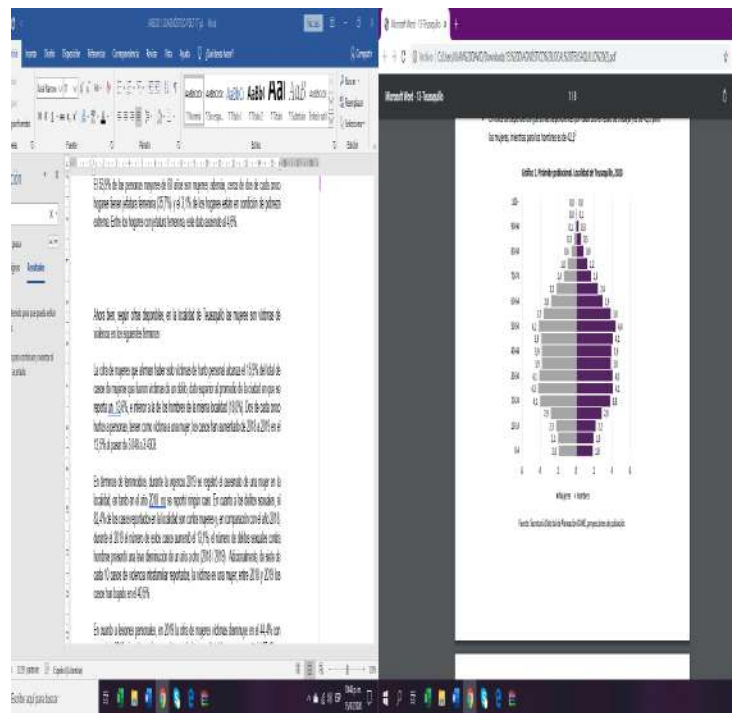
El 50,9% de las personas mayores de 60 años son mujeres; además, cerca de dos de cada cinco hogares tienen jefatura femenina (35,7%) y el 2,1% de los hogares están en condición de pobreza extrema. Entre los hogares con jefatura femenina, este dato asciende al 4,6%.

Ahora bien, según cifras disponibles, en la localidad de Teusaquillo las mujeres son víctimas de violencia en los siguientes términos:

La cifra de mujeres que afirman haber sido víctimas de hurto personal alcanza el 13,9% del total de casos de mujeres que fueron víctimas de un delito; dato superior al promedio de la ciudad en que se reporta un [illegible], e inferior a la de los hombres de la misma localidad (19,6%). Dos de cada cinco hurtos a personas, tienen como víctima a una mujer; los casos han aumentado de 2018 a 2019 en el 13,9% al pasar de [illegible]

En términos de feminicidio, durante la vigencia 2019 se registró el asesinato de una mujer en la localidad, en tanto en el año 2018 no se reportó ningún caso. En cuanto a los delitos sexuales, el 82,4% de los casos reportados en la localidad son contra mujeres y, en comparación con el año 2018, durante el 2019 el número de estos casos aumentó el 10,1% el número de delitos sexuales contra hombres presentó una leve disminución de un año a otro (2018 / 2019). Adicionalmente, de cada de cada 10 casos de violencia intrafamiliar reportados, la víctima es una mujer; entre 2018 y 2019 los casos han bajado en el 4,0%.

En cuanto a lesiones personales, en 2019 la cifra de mujeres víctimas disminuye en el 44,4% con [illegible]

Gráfico 1. Pirámide poblacional. Localidad de Teusaquillo, 2020

Mujeres Hombres

Fuente: Secretaría Distrital de Planeación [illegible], proyecciones de población

118

Microsoft Word - 13 Teusaquillo

Escribe aquí para buscar